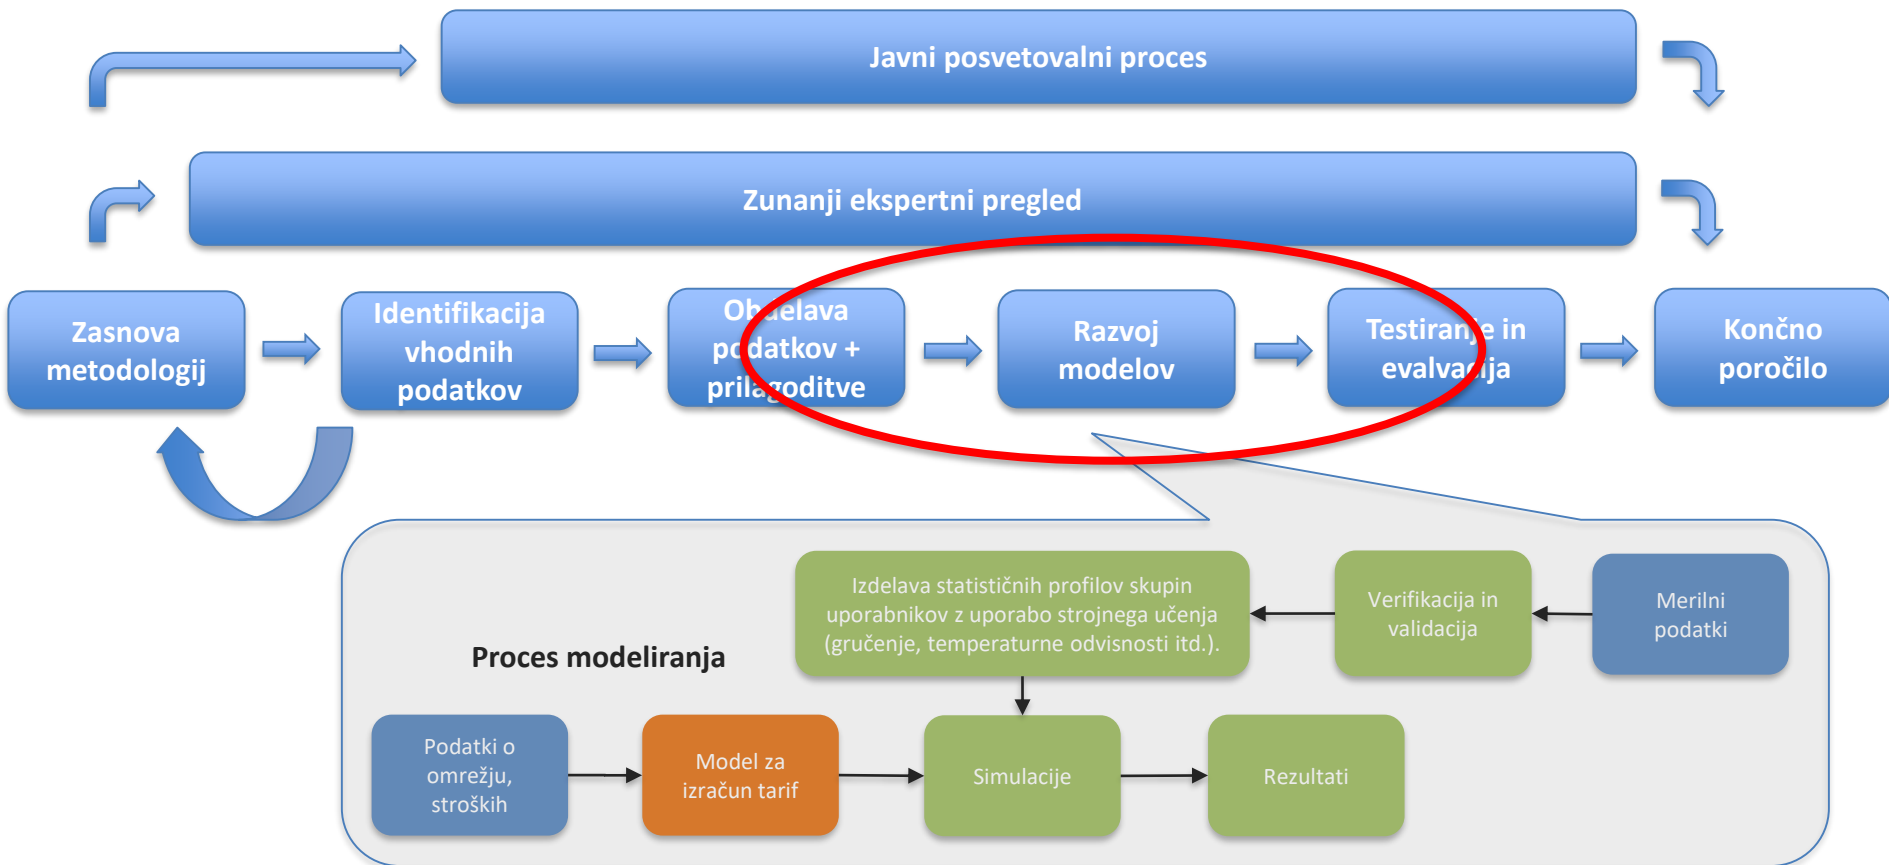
Javni posvetovalni proces

Zunanji ekspertni pregled

Zasnova metodologij

Identifikacija vhodnih podatkov

Obdelava podatkov + prilagoditve

Razvoj modelov

Testiranje in evalvacija

Končno poročilo

Proces modeliranja

Izdelava statističnih profilov skupin uporabnikov z uporabo strojnega učenja (gručenje, temperaturne odvisnosti itd.).

Verifikacija in validacija

Merilni podatki

Podatki o omrežju, stroških

Model za izračun tarif

Simulacije

Rezultati